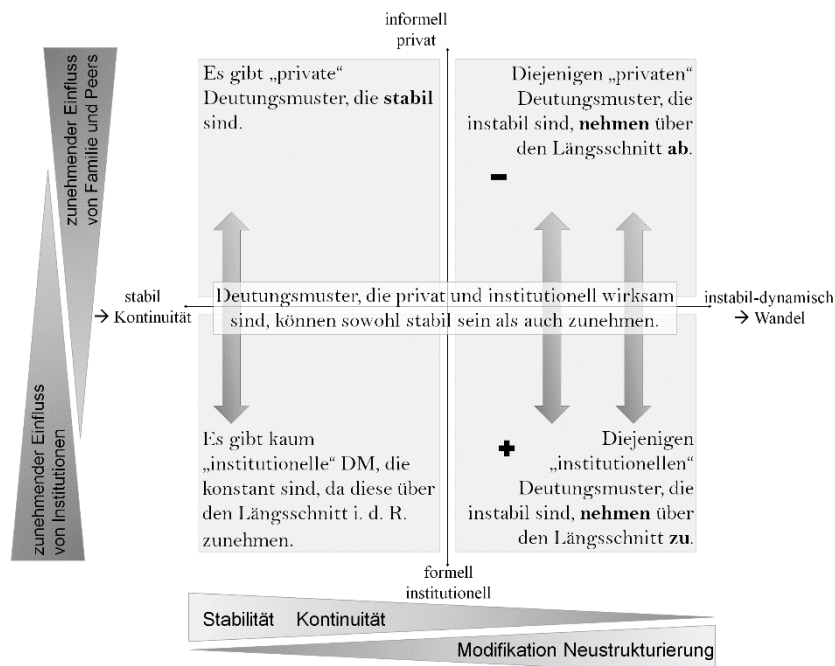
informell
privat

zunehmender Einfluss von Familie und Peers

Es gibt „private" Deutungsmuster, die **stabil** sind.

Diejenigen „privaten" Deutungsmuster, die instabil sind, **nehmen** über den Längsschnitt **ab**.

−

stabil
→ Kontinuität

Deutungsmuster, die privat und institutionell wirksam sind, können sowohl stabil sein als auch zunehmen.

instabil-dynamisch
→ Wandel

zunehmender Einfluss von Institutionen

Es gibt kaum „institutionelle" DM, die konstant sind, da diese über den Längsschnitt i. d. R. zunehmen.

+

Diejenigen „institutionellen" Deutungsmuster, die instabil sind, **nehmen** über den Längsschnitt **zu**.

formell
institutionell

Stabilität Kontinuität

Modifikation Neustrukturierung